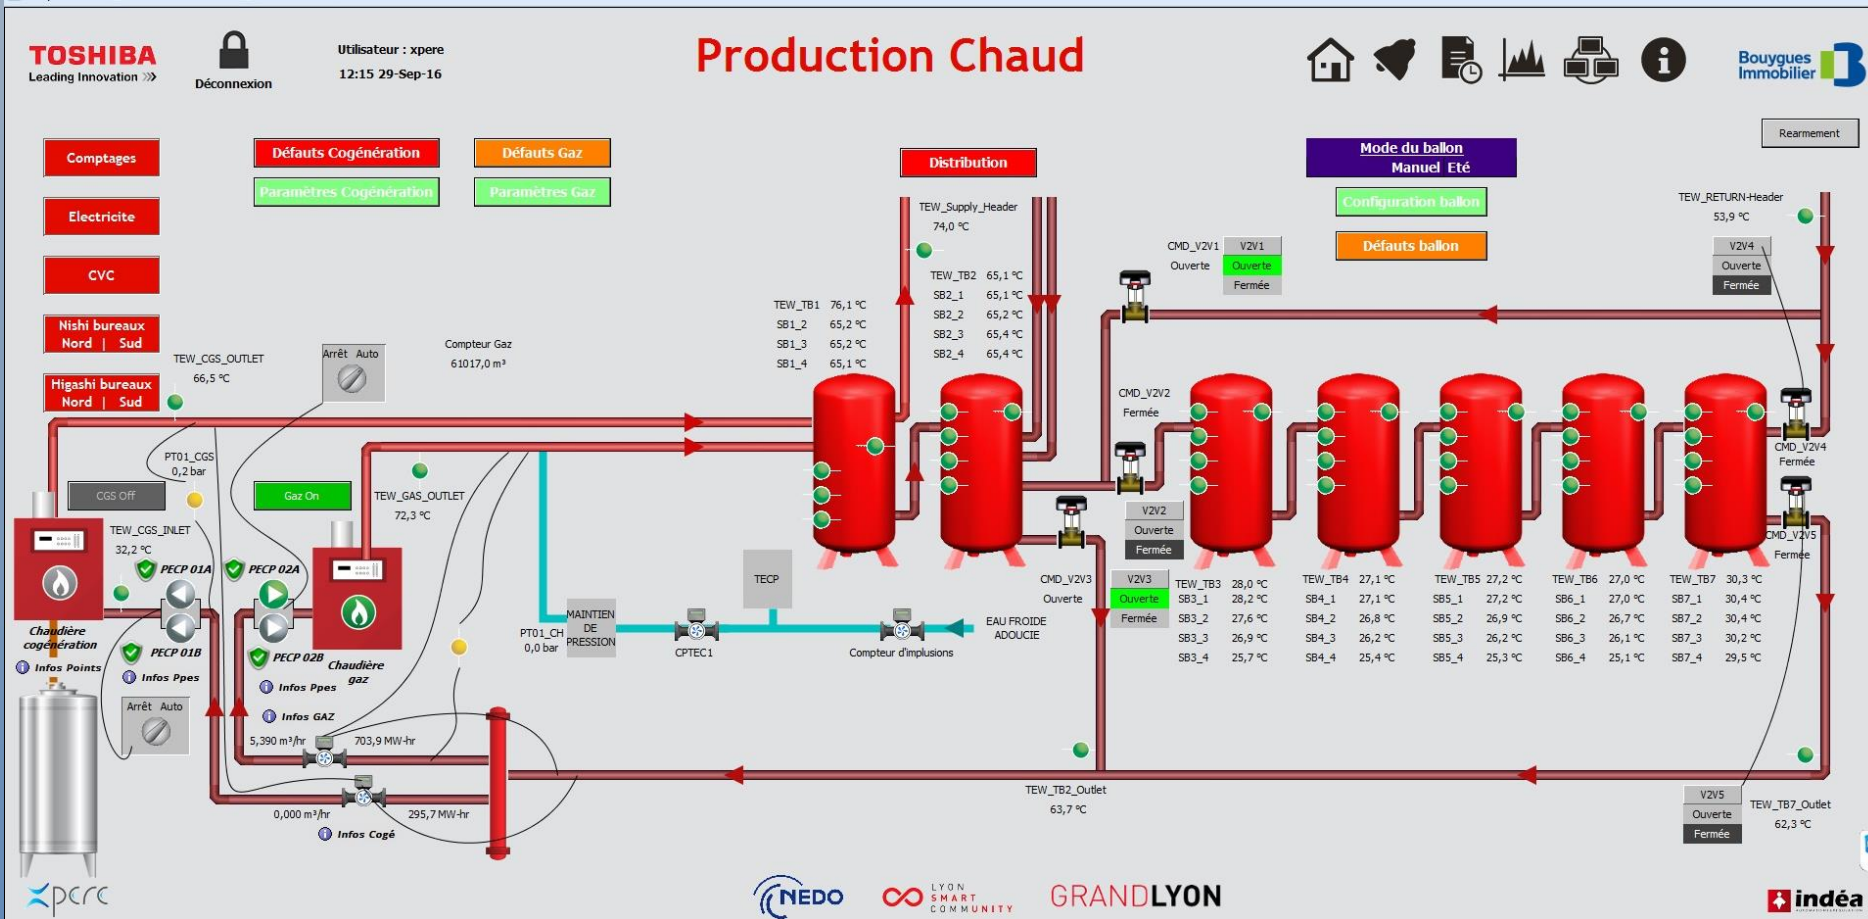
TOSHIBA
Leading Innovation

Déconnexion

Utilisateur : xpere
12:15 29-Sep-16

Production Chaud

Bouygues Immobilier

Rearmement

Comptages

Electricite

CVC

Nishi bureaux Nord | Sud

Higashi bureaux Nord | Sud

Défauts Cogénération

Paramètres Cogénération

Défauts Gaz

Paramètres Gaz

Distribution

Mode du ballon
Manuel Eté

Configuration ballon

Défauts ballon

TEW_RETURN-Header
53,9 °C

TEW_Supply_Header
74,0 °C

CMD_V2V1
Ouverte

V2V1
Ouverte
Fermée

V2V4
Ouverte
Fermée

TEW_TB2 65,1 °C
SB2_1 65,1 °C
SB2_2 65,2 °C
SB2_3 65,4 °C
SB2_4 65,4 °C

TEW_TB1 76,1 °C
SB1_2 65,2 °C
SB1_3 65,2 °C
SB1_4 65,1 °C

Compteur Gaz
61017,0 m³

Arrêt Auto

TEW_CGS_OUTLET
66,5 °C

PT01_CGS
0,2 bar

CGS Off

Gaz On

TEW_GAS_OUTLET
72,3 °C

TEW_CGS_INLET
32,2 °C

CMD_V2V2
Fermée

CMD_V2V4
Fermée

V2V2
Ouverte
Fermée

CMD_V2V5
Fermée

PECP 01A

PECP 02A

PECP 01B

PECP 02B

Chaudière cogénération

Infos Points

Infos Ppes

Infos Ppes

Chaudière gaz

Infos GAZ

TECP

MAINTIEN DE PRESSION

PT01_CH
0,0 bar

CPTEC1

Compteur d'impulsions

EAU FROIDE ADOUCIE

CMD_V2V3
Ouverte

V2V3
Ouverte
Fermée

TEW_TB3 28,0 °C
SB3_1 28,2 °C
SB3_2 27,6 °C
SB3_3 26,9 °C
SB3_4 25,7 °C

TEW_TB4 27,1 °C
SB4_1 27,1 °C
SB4_2 26,8 °C
SB4_3 26,2 °C
SB4_4 25,4 °C

TEW_TB5 27,2 °C
SB5_1 27,2 °C
SB5_2 26,9 °C
SB5_3 26,2 °C
SB5_4 25,3 °C

TEW_TB6 27,0 °C
SB6_1 27,0 °C
SB6_2 26,7 °C
SB6_3 26,1 °C
SB6_4 25,1 °C

TEW_TB7 30,3 °C
SB7_1 30,4 °C
SB7_2 30,4 °C
SB7_3 30,2 °C
SB7_4 29,5 °C

Arrêt Auto

5,390 m³/hr
703,9 MW-hr

0,000 m³/hr
295,7 MW-hr

Infos Cogé

TEW_TB2_Outlet
63,7 °C

V2V5
Ouverte
Fermée

TEW_TB7_Outlet
62,3 °C

xperc

NEDO

LYON SMART COMMUNITY

GRANDLYON

indéa